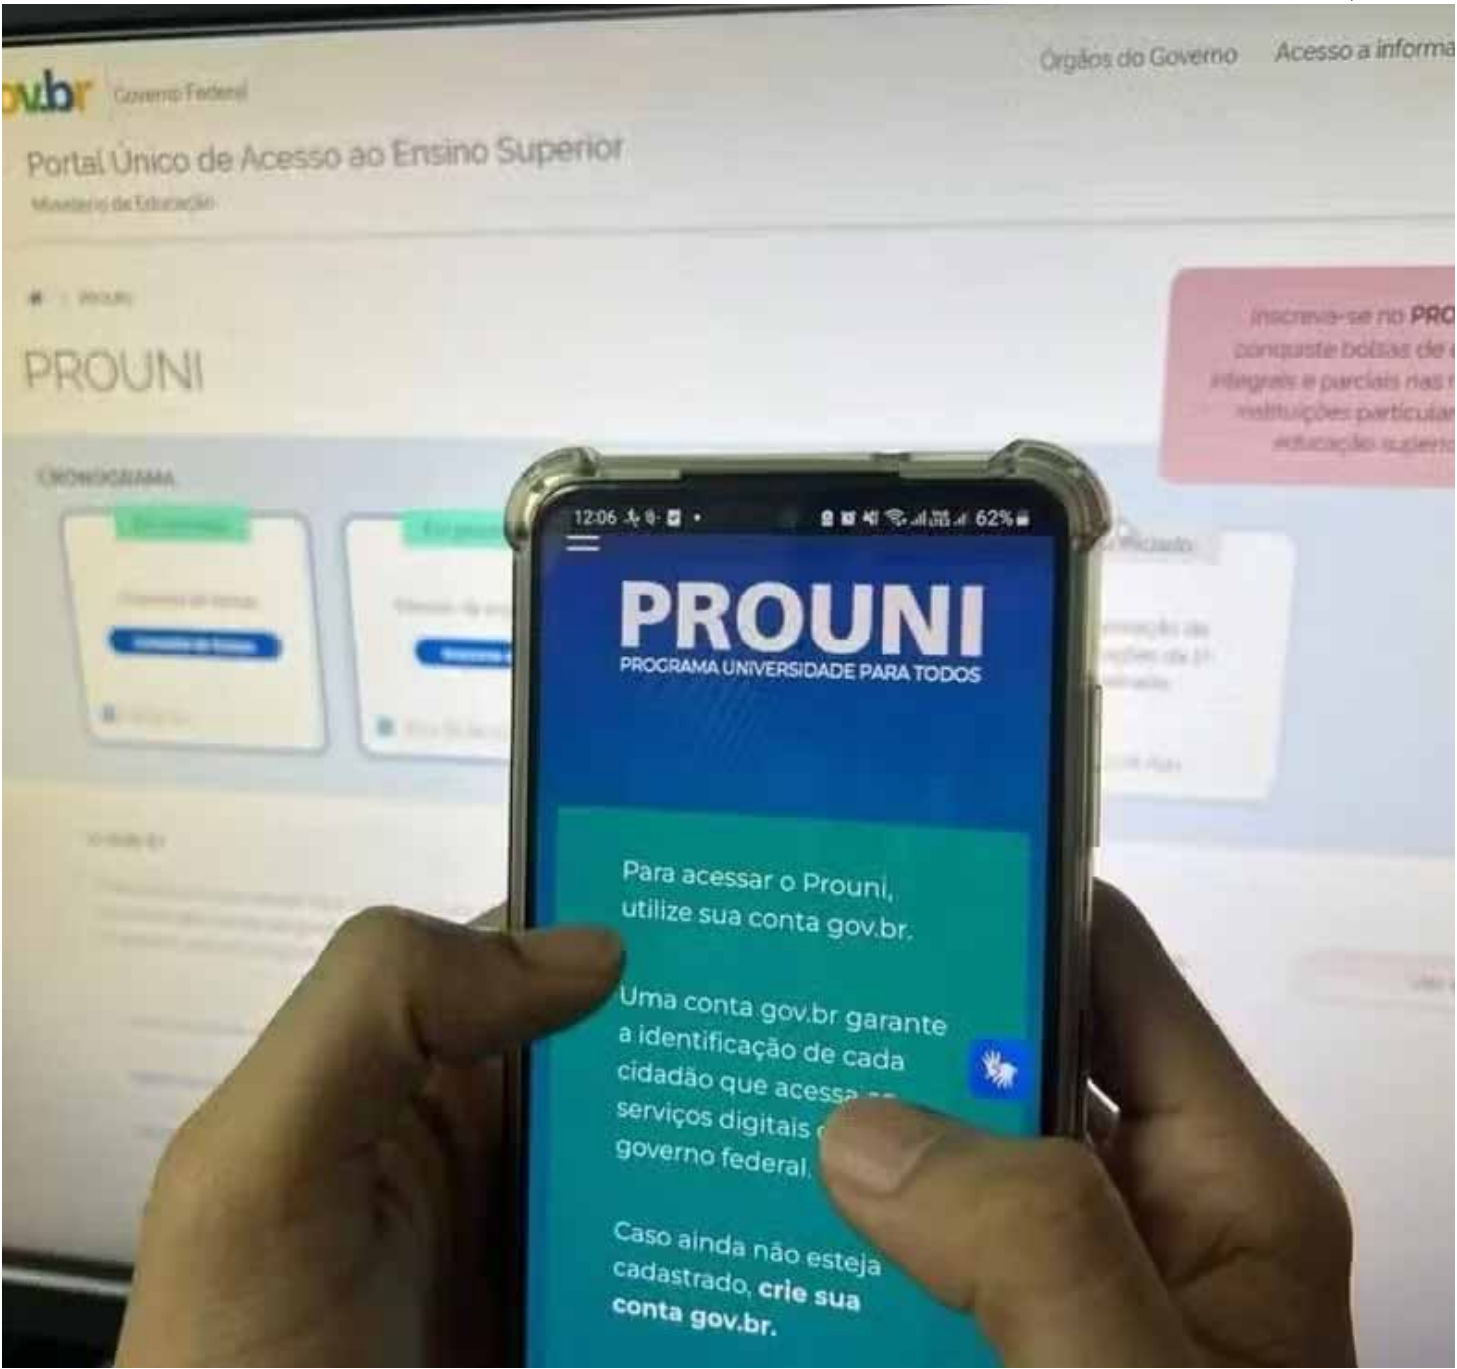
ov.br Governo Federal

Órgãos do Governo Acesso a informa

Portal Único de Acesso ao Ensino Superior
Ministério da Educação

PROUNI

PROUNI

Inscreva-se no PRO conquiste bolsas de integrais e parciais nas instituições particular educação superio

CRONOGRAMA

12:06 62%

PROUNI
PROGRAMA UNIVERSIDADE PARA TODOS

Para acessar o Prouni, utilize sua conta gov.br.

Uma conta gov.br garante a identificação de cada cidadão que acessa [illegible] serviços digitais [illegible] governo federal.

Caso ainda não esteja cadastrado, crie sua conta gov.br.